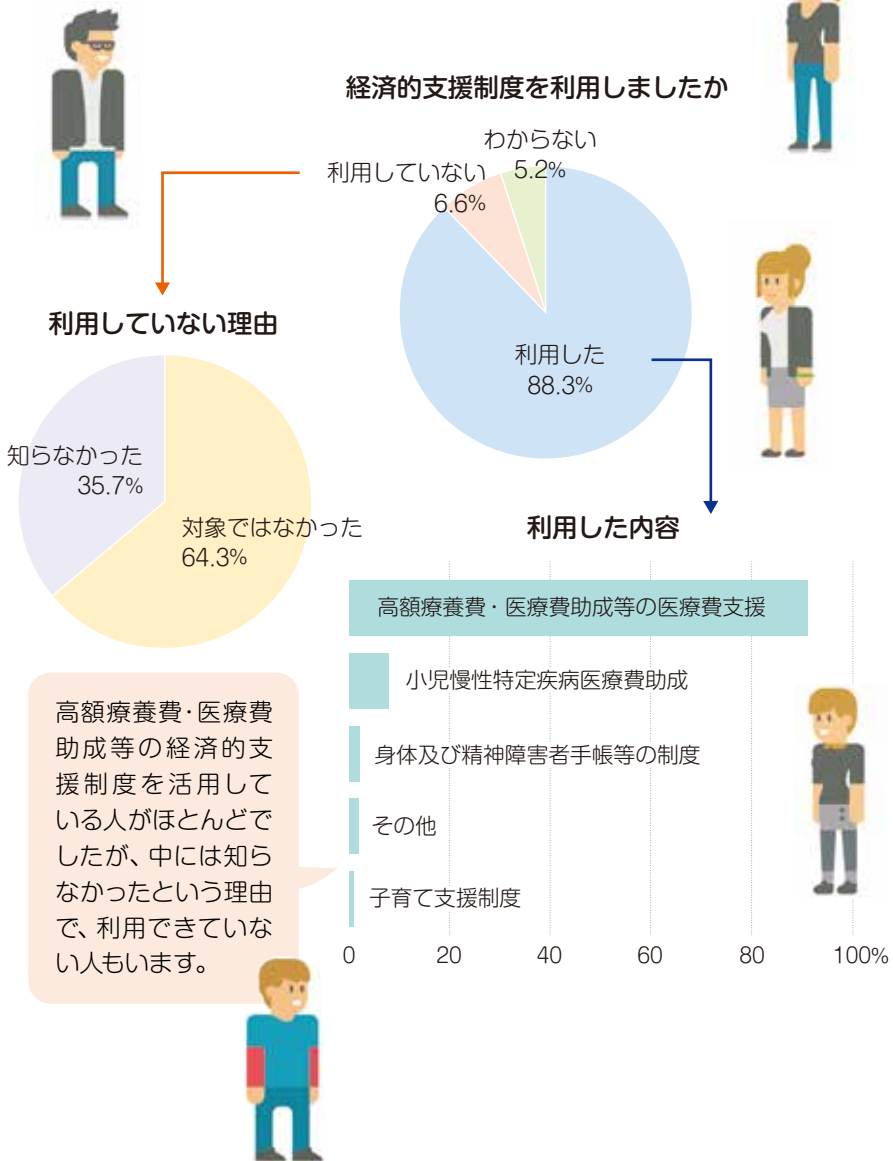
経済的支援制度を利用しましたか

わからない
5.2%

利用していない
6.6%

利用した
88.3%

利用していない理由

知らなかった
35.7%

対象ではなかった
64.3%

利用した内容

高額療養費・医療費助成等の医療費支援

小児慢性特定疾病医療費助成

身体及び精神障害者手帳等の制度

その他

子育て支援制度

0　20　40　60　80　100%

高額療養費･医療費助成等の経済的支援制度を活用している人がほとんどでしたが、中には知らなかったという理由で、利用できていない人もいます。